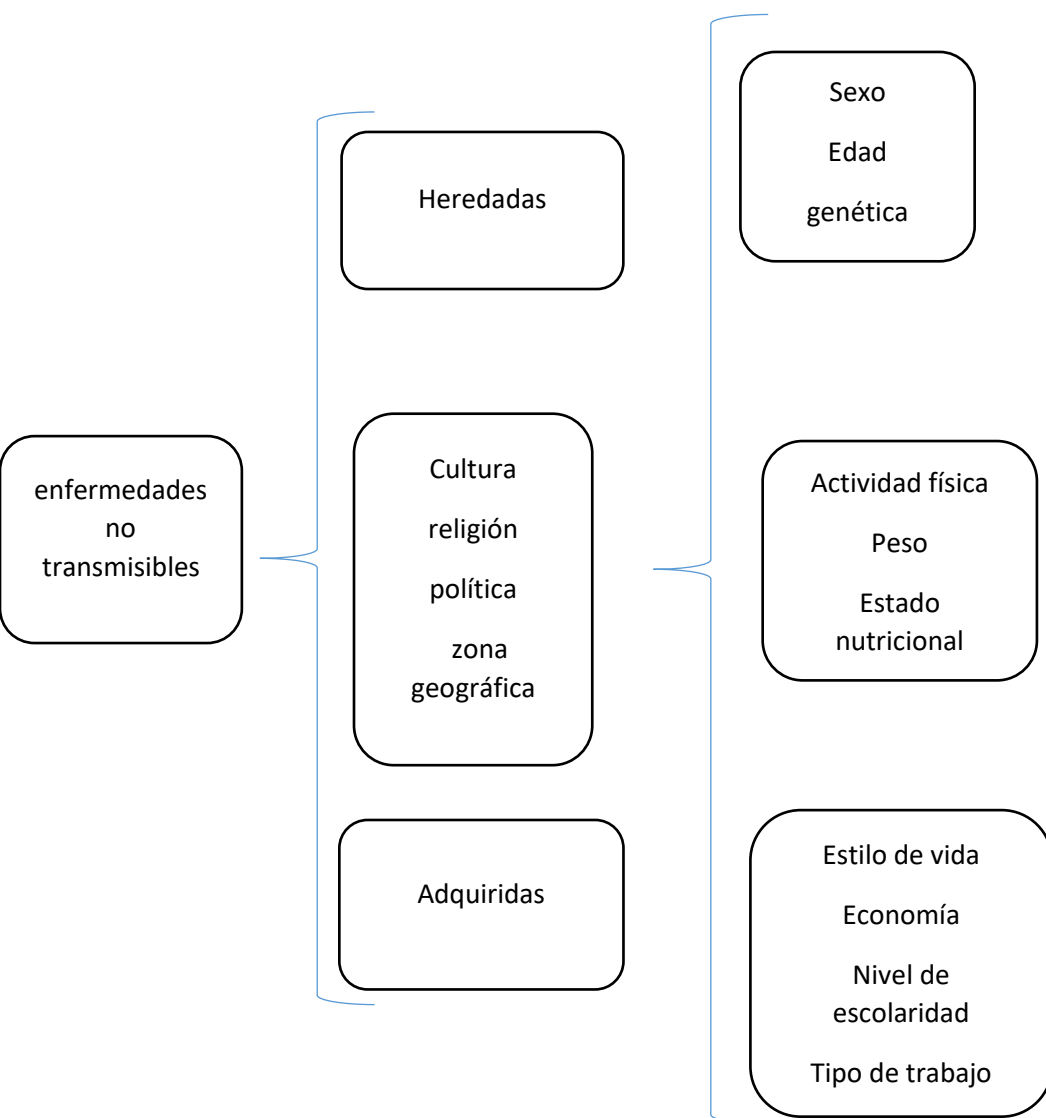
enfermedades no transmisibles

Heredadas

Cultura
religión
política
zona geográfica

Adquiridas

Sexo
Edad
genética

Actividad física
Peso
Estado nutricional

Estilo de vida
Economía
Nivel de escolaridad
Tipo de trabajo